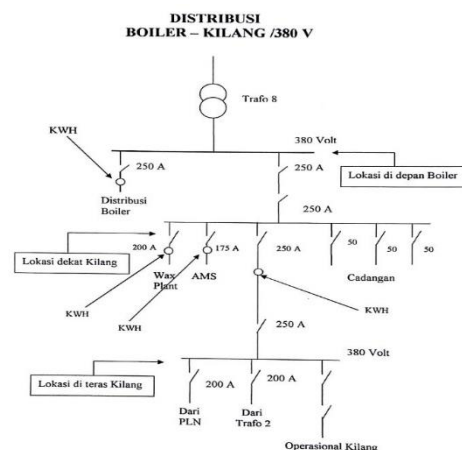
DISTRIBUSI
BOILER – KILANG /380 V

Trafo 8

KWH

380 Volt

250 A

250 A

Lokasi di depan Boiler

Distribusi Boiler

250 A

Lokasi dekat Kilang

200 A

175 A

250 A

50

50

50

Wax Plant

AMS

Cadangan

KWH

KWH

KWH

250 A

380 Volt

Lokasi di teras Kilang

200 A

200 A

Dari PLN

Dari Trafo 2

Operasional Kilang